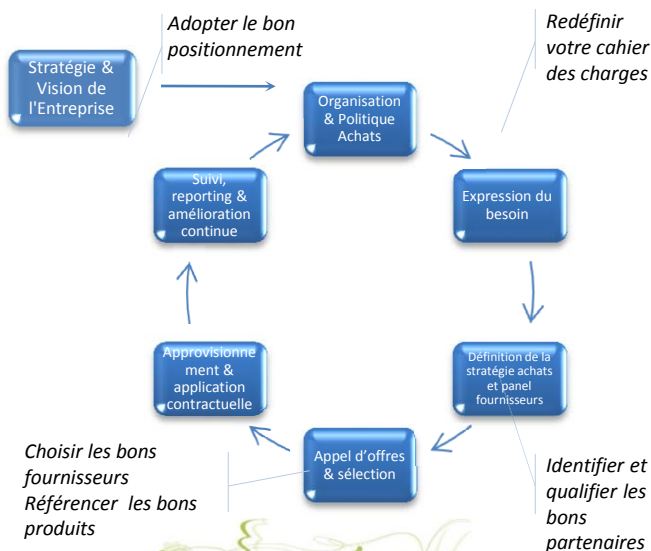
Stratégie & Vision de l'Entreprise

Adopter le bon positionnement

Redéfinir votre cahier des charges

Organisation & Politique Achats

Expression du besoin

Définition de la stratégie achats et panel fournisseurs

Identifier et qualifier les bons partenaires

Appel d'offres & sélection

Choisir les bons fournisseurs
Référencer les bons produits

Approvisionnement & application contractuelle

Suivi, reporting & amélioration continue